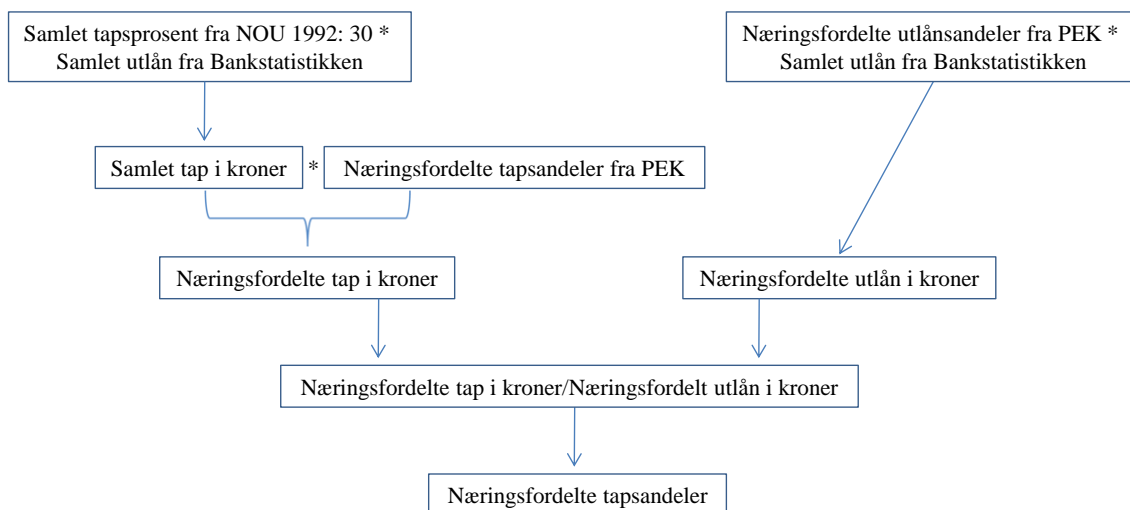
Samlet tapsprosent fra NOU 1992: 30 *
Samlet utlån fra Bankstatistikken

Næringsfordelte utlånsandeler fra PEK *
Samlet utlån fra Bankstatistikken

Samlet tap i kroner * Næringsfordelte tapsandeler fra PEK

Næringsfordelte tap i kroner

Næringsfordelte utlån i kroner

Næringsfordelte tap i kroner/Næringsfordelt utlån i kroner

Næringsfordelte tapsandeler